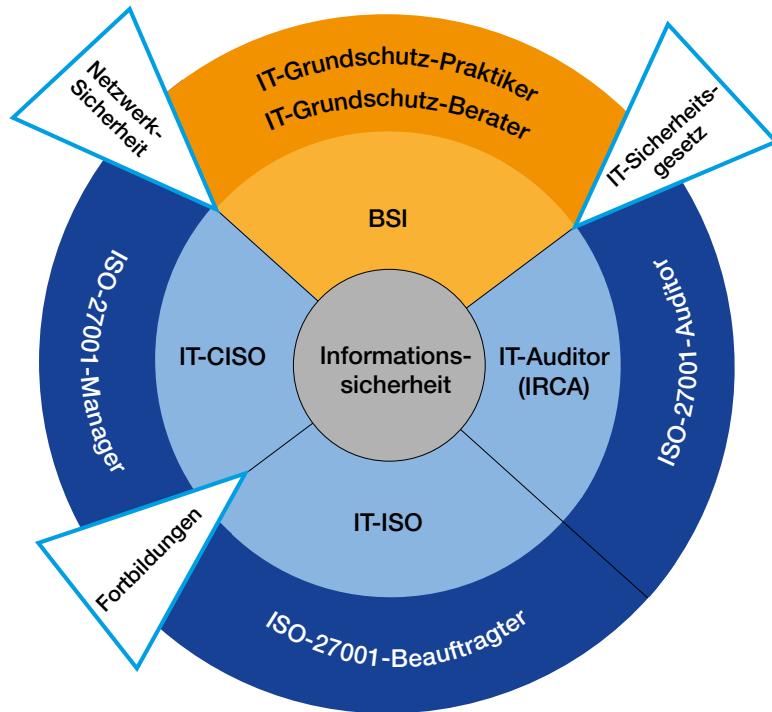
Netzwerk-Sicherheit

IT-Grundschutz-Praktiker

IT-Grundschutz-Berater

IT-Sicherheits-gesetz

BSI

ISO-27001-Manager

IT-CISO

Informations-sicherheit

IT-Auditor (IRCA)

ISO-27001-Auditor

IT-ISO

Fortbildungen

ISO-27001-Beauftragter